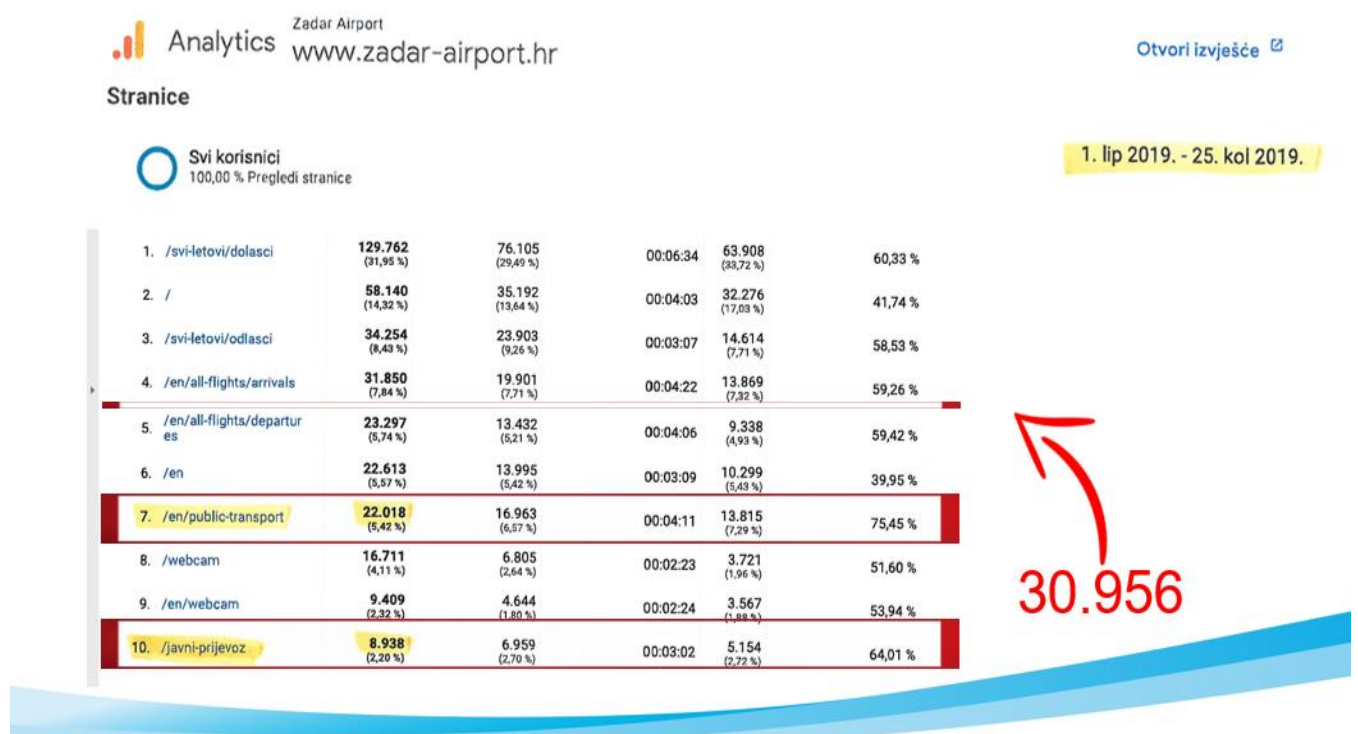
Analytics Zadar Airport www.zadar-airport.hr

Otvori izvješće

Stranice

Svi korisnici
100,00 % Pregledi stranice

1. lip 2019. - 25. kol 2019.

| | | | | | |
|---|---|---|---|---|---|
| 1. /svi-letovi/dolasci | 129.762 (31,95 %) | 76.105 (29,49 %) | 00:06:34 | 63.908 (33,72 %) | 60,33 % |
| 2. / | 58.140 (14,32 %) | 35.192 (13,64 %) | 00:04:03 | 32.276 (17,03 %) | 41,74 % |
| 3. /svi-letovi/odlasci | 34.254 (8,43 %) | 23.903 (9,26 %) | 00:03:07 | 14.614 (7,71 %) | 58,53 % |
| 4. /en/all-flights/arrivals | 31.850 (7,84 %) | 19.901 (7,71 %) | 00:04:22 | 13.869 (7,32 %) | 59,26 % |
| 5. /en/all-flights/departures | 23.297 (5,74 %) | 13.432 (5,21 %) | 00:04:06 | 9.338 (4,93 %) | 59,42 % |
| 6. /en | 22.613 (5,57 %) | 13.995 (5,42 %) | 00:03:09 | 10.299 (5,43 %) | 39,95 % |
| 7. /en/public-transport | 22.018 (5,42 %) | 16.963 (6,57 %) | 00:04:11 | 13.815 (7,29 %) | 75,45 % |
| 8. /webcam | 16.711 (4,11 %) | 6.805 (2,64 %) | 00:02:23 | 3.721 (1,96 %) | 51,60 % |
| 9. /en/webcam | 9.409 (2,32 %) | 4.644 (1,80 %) | 00:02:24 | 3.567 (1,88 %) | 53,94 % |
| 10. /javni-prijevoz | 8.938 (2,20 %) | 6.959 (2,70 %) | 00:03:02 | 5.154 (2,72 %) | 64,01 % |

30.956